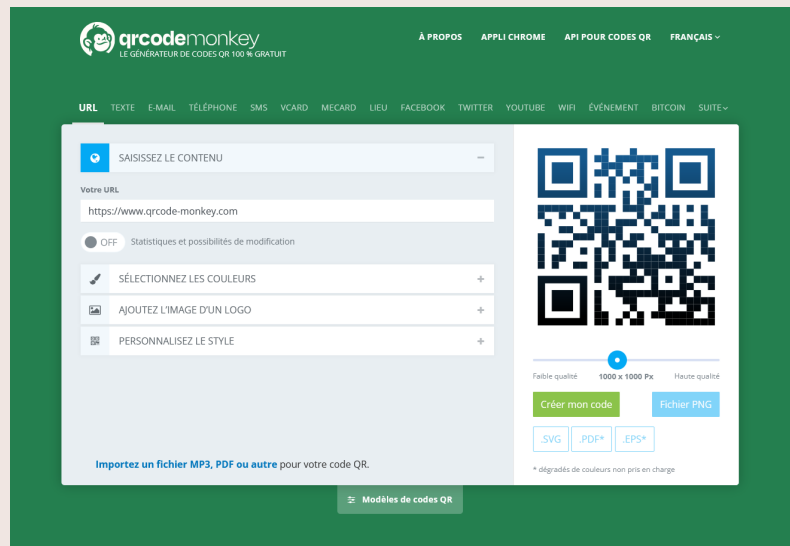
qrcodemonkey
LE GÉNÉRATEUR DE CODES QR 100 % GRATUIT

À PROPOS APPLI CHROME API POUR CODES QR FRANÇAIS

URL TEXTE E-MAIL TÉLÉPHONE SMS VCARD MECARD LIEU FACEBOOK TWITTER YOUTUBE WIFI ÉVÉNEMENT BITCOIN SUITE

SAISISSEZ LE CONTENU

Votre URL

https://www.qrcode-monkey.com

OFF Statistiques et possibilités de modification

SÉLECTIONNEZ LES COULEURS

AJOUTEZ L'IMAGE D'UN LOGO

PERSONNALISEZ LE STYLE

Importez un fichier MP3, PDF ou autre pour votre code QR.

Faible qualité 1000 x 1000 Px Haute qualité

Créer mon code Fichier PNG

.SVG .PDF* .EPS*

* dégradés de couleurs non pris en charge

Modèles de codes QR